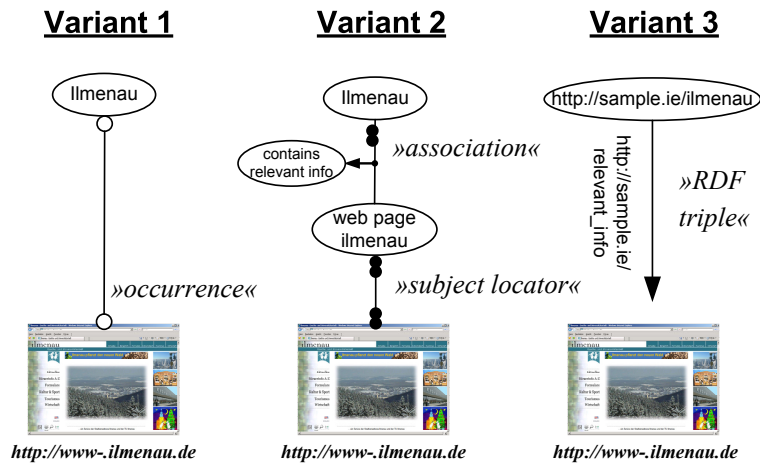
Variant 1

Ilmenau

»occurrence«

http://www-.ilmenau.de

Variant 2

Ilmenau

»association«

contains relevant info

web page ilmenau

»subject locator«

http://www-.ilmenau.de

Variant 3

http://sample.ie/ilmenau

http://sample.ie/relevant_info

»RDF triple«

http://www-.ilmenau.de